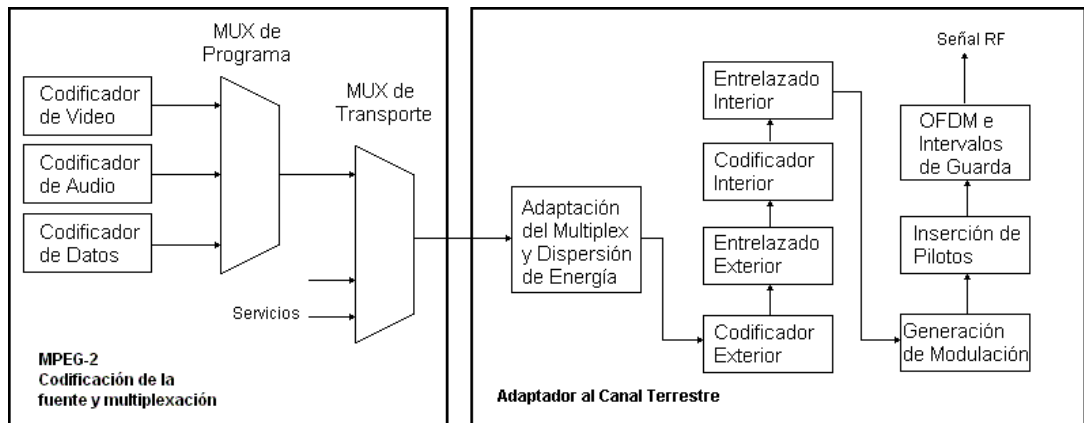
MUX de Programa

Codificador de Video

Codificador de Audio

Codificador de Datos

MUX de Transporte

Servicios

MPEG-2
Codificación de la fuente y multiplexación

Adaptación del Multiplex y Dispersión de Energía

Entrelazado Interior

Codificador Interior

Entrelazado Exterior

Codificador Exterior

Señal RF

OFDM e Intervalos de Guarda

Inserción de Pilotos

Generación de Modulación

Adaptador al Canal Terrestre